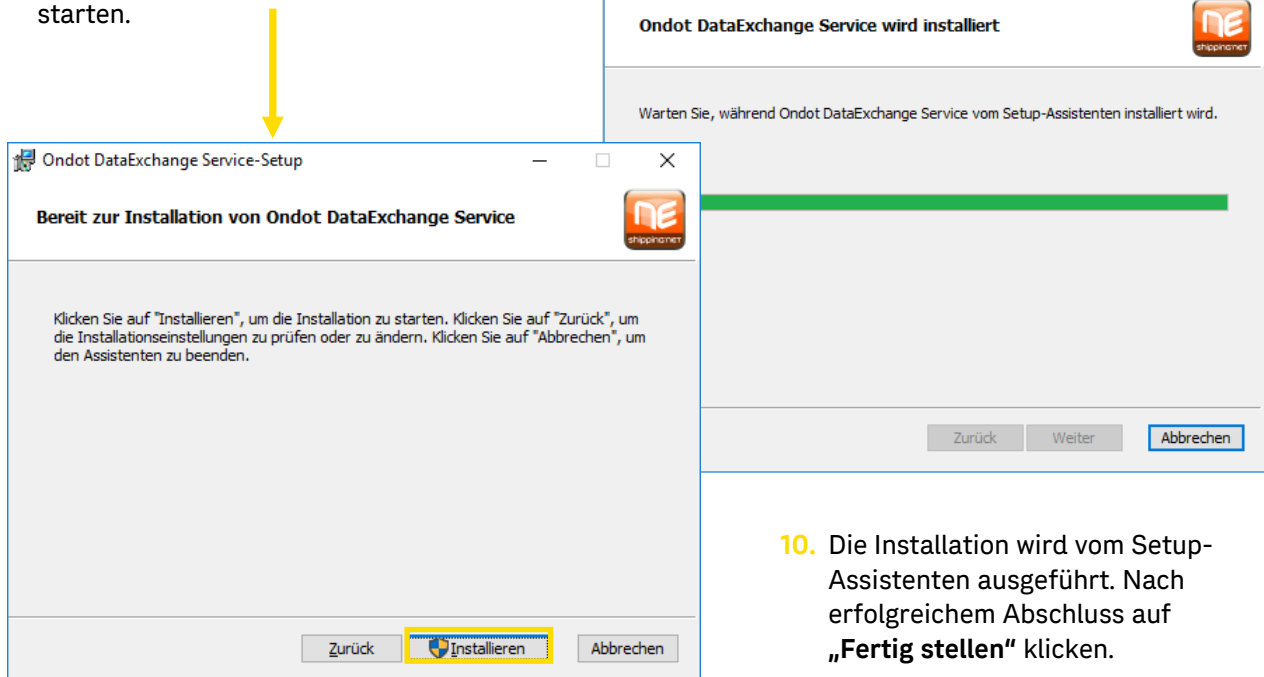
starten.

Ondot DataExchange Service-Setup

Bereit zur Installation von Ondot DataExchange Service

NE shippingNET

Klicken Sie auf "Installieren", um die Installation zu starten. Klicken Sie auf "Zurück", um die Installationseinstellungen zu prüfen oder zu ändern. Klicken Sie auf "Abbrechen", um den Assistenten zu beenden.

Zurück Installieren Abbrechen

Ondot DataExchange Service wird installiert

NE shippingNET

Warten Sie, während Ondot DataExchange Service vom Setup-Assistenten installiert wird.

Zurück Weiter Abbrechen

10. Die Installation wird vom Setup-Assistenten ausgeführt. Nach erfolgreichem Abschluss auf **„Fertig stellen“** klicken.